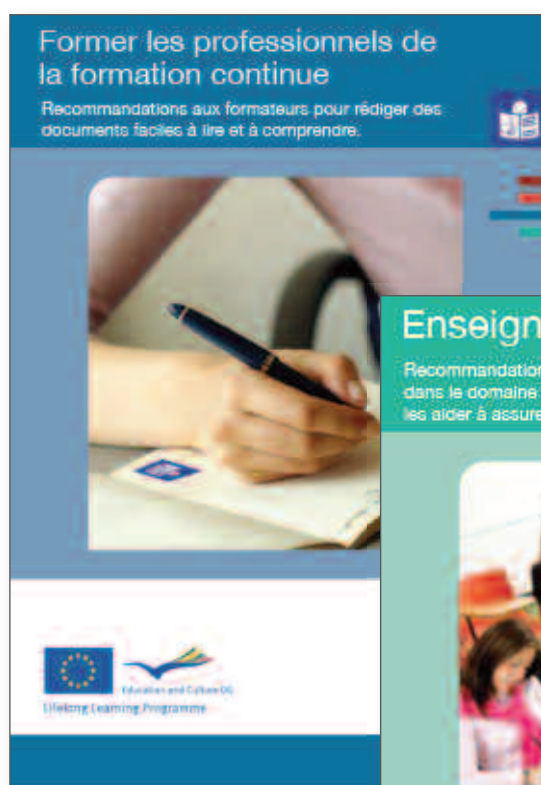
Former les professionnels de la formation continue

Recommandations aux formateurs pour rédiger des documents faciles à lire et à comprendre.

Education and Culture DG

Lifelong Learning Programme

Enseign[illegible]

Recommandation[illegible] dans le domaine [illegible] les aider à assure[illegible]